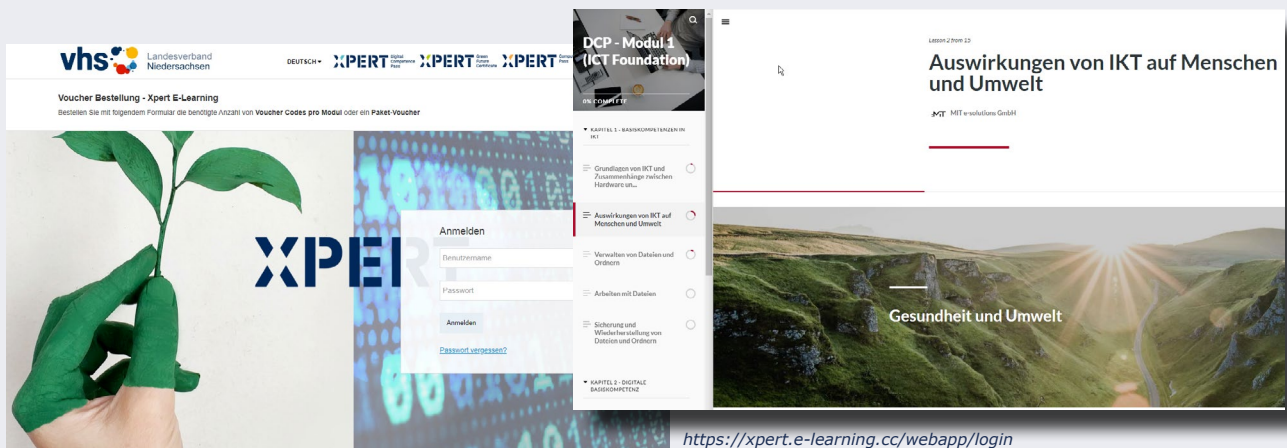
vhs Landesverband Niedersachsen

DEUTSCH ▾ XPERT Digital Competence Pass XPERT Green Future Certificate XPERT Computer Pass

Voucher Bestellung - Xpert E-Learning

Bestellen Sie mit folgendem Formular die benötigte Anzahl von Voucher Codes pro Modul oder ein Paket-Voucher

XPERT

Anmelden

Benutzername

Passwort

Anmelden

Passwort vergessen?

DCP - Modul 1 (ICT Foundation)

0% COMPLETE

KAPITEL 1 - BASISKOMPETENZEN IN IKT

Grundlagen von IKT und Zusammenhänge zwischen Hardware un...

Auswirkungen von IKT auf Menschen und Umwelt

Verwalten von Dateien und Ordnern

Arbeiten mit Dateien

Sicherung und Wiederherstellung von Dateien und Ordnern

KAPITEL 2 - DIGITALE BASISKOMPETENZ

Lesson 2 from 15

Auswirkungen von IKT auf Menschen und Umwelt

MIT MIT e-solutions GmbH

Gesundheit und Umwelt

https://xpert.e-learning.cc/webapp/login